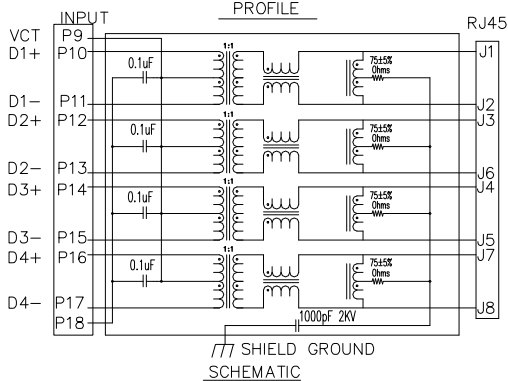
INPUT

PROFILE

RJ45

VCT P9

D1+ P10

0.1uF

1:1

75±5% Ohms

J1

D1− P11

J2

D2+ P12

0.1uF

1:1

75±5% Ohms

J3

D2− P13

J6

D3+ P14

0.1uF

1:1

75±5% Ohms

J4

D3− P15

J5

D4+ P16

0.1uF

1:1

75±5% Ohms

J7

D4− P17

P18

J8

1000pF 2KV

SHIELD GROUND

SCHEMATIC